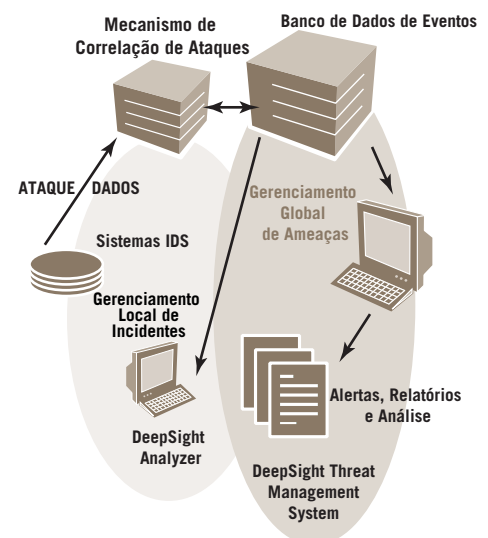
Mecanismo de Correlação de Ataques

Banco de Dados de Eventos

ATAQUE DADOS

Gerenciamento Global de Ameaças

Sistemas IDS

Gerenciamento Local de Incidentes

Alertas, Relatórios e Análise

DeepSight Analyzer

DeepSight Threat Management System